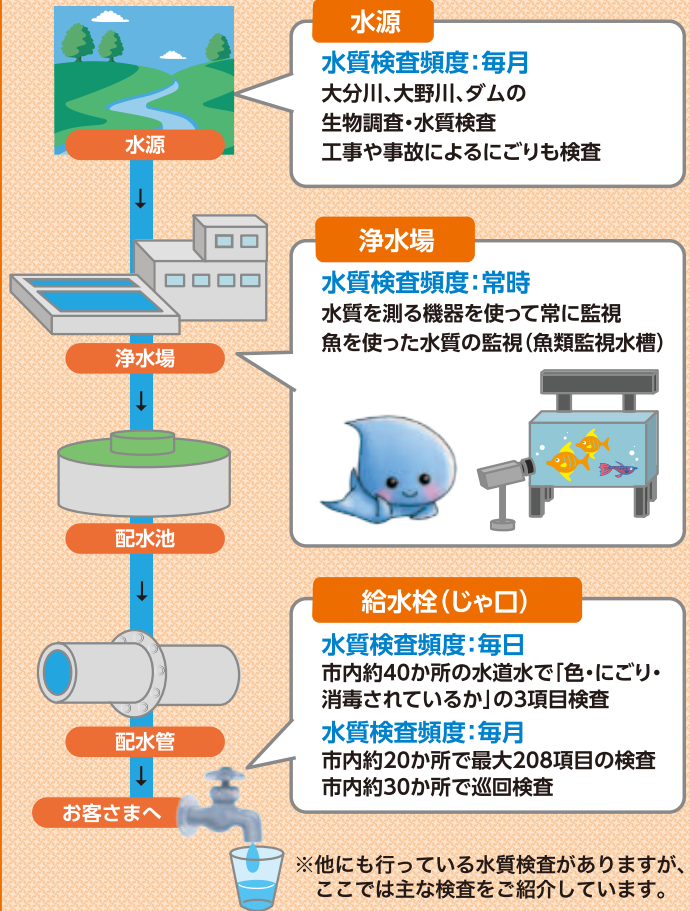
水源

水質検査頻度：毎月
大分川、大野川、ダムの
生物調査・水質検査
工事や事故によるにごりも検査

水源

浄水場

水質検査頻度：常時
水質を測る機器を使って常に監視
魚を使った水質の監視（魚類監視水槽）

浄水場

配水池

給水栓（じゃ口）

水質検査頻度：毎日
市内約40か所の水道水で「色・にごり・消毒されているか」の3項目検査

水質検査頻度：毎月
市内約20か所で最大208項目の検査
市内約30か所で巡回検査

配水管

お客さまへ

※他にも行っている水質検査がありますが、ここでは主な検査をご紹介しています。